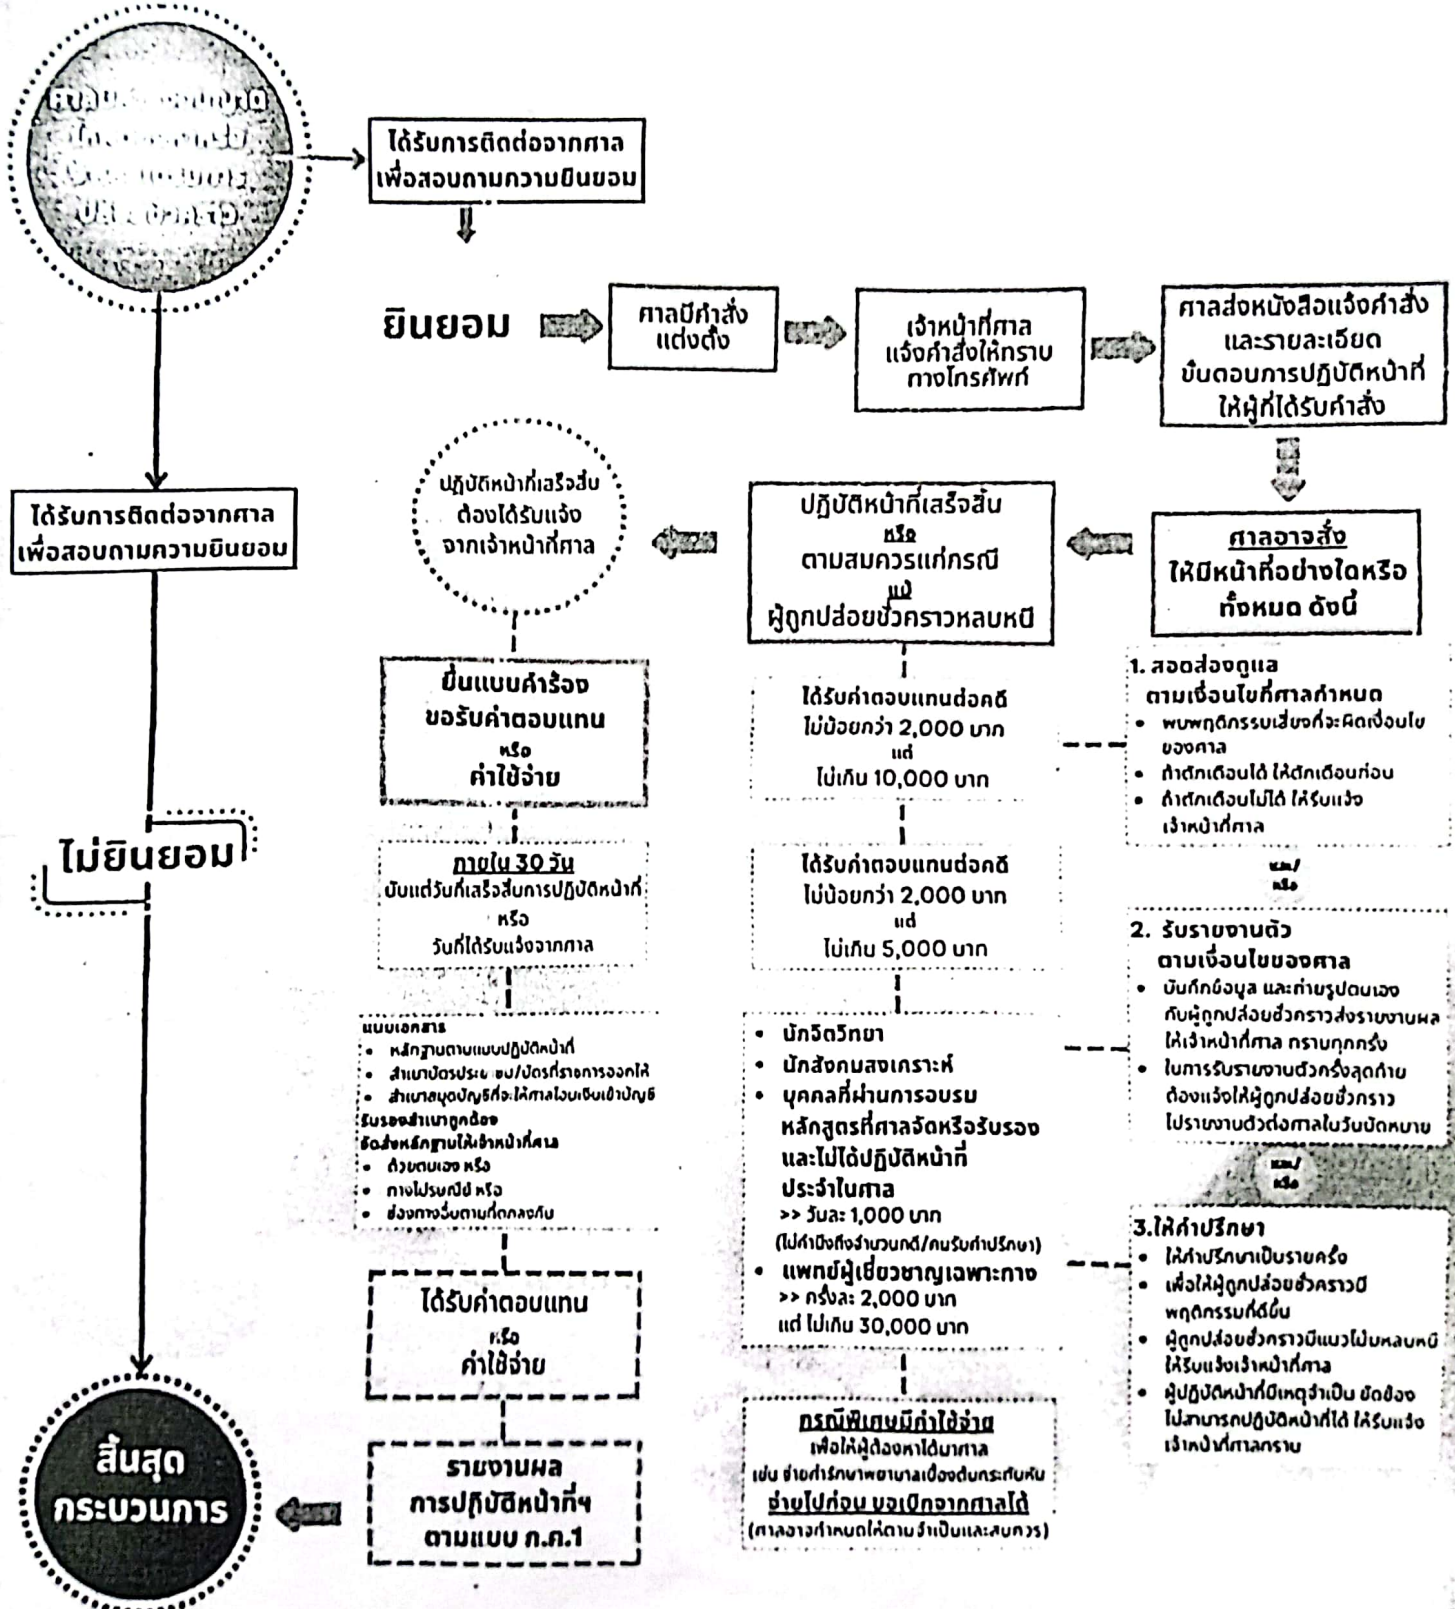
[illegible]

ได้รับการติดต่อจากศาล เพื่อสอบถามความยินยอม

ยินยอม

ศาลมีคำสั่งแต่งตั้ง

เจ้าหน้าที่ศาลแจ้งคำสั่งให้ทราบทางโทรศัพท์

ศาลส่งหนังสือแจ้งคำสั่งและรายละเอียดขั้นตอนการปฏิบัติหน้าที่ให้ผู้ที่ได้รับคำสั่ง

ได้รับการติดต่อจากศาล เพื่อสอบถามความยินยอม

ไม่ยินยอม

ปฏิบัติหน้าที่เสร็จสิ้น ต้องได้รับแจ้งจากเจ้าหน้าที่ศาล

ปฏิบัติหน้าที่เสร็จสิ้น หรือ ตามสมควรแก่กรณี แม้ ผู้ถูกปล่อยชั่วคราวหลบหนี

ศาลอาจสั่ง ให้มีหน้าที่อย่างใดหรือทั้งหมด ดังนี้

ยื่นแบบคำร้องขอรับค่าตอบแทน หรือ ค่าใช้จ่าย

ภายใน 30 วัน นับแต่วันที่เสร็จสิ้นการปฏิบัติหน้าที่ หรือ วันที่ได้รับแจ้งจากศาล

แนบเอกสาร
• หลักฐานตามแบบปฏิบัติหน้าที่
• สำเนาบัตรประจำตัว/บัตรที่ราชการออกให้
• สำเนาสมุดบัญชีที่จะให้ศาลโอนเงินเข้าบัญชี
รับรองสำเนาถูกต้อง
จัดส่งหลักฐานให้เจ้าหน้าที่ศาล
• ด้วยตนเอง หรือ
• ทางไปรษณีย์ หรือ
• ช่องทางอื่นตามที่ตกลงกัน

ได้รับค่าตอบแทน หรือ ค่าใช้จ่าย

รายงานผล การปฏิบัติหน้าที่ฯ ตามแบบ ก.ภ.1

สิ้นสุดกระบวนการ

ได้รับค่าตอบแทนต่อคดี ไม่น้อยกว่า 2,000 บาท แต่ ไม่เกิน 10,000 บาท

ได้รับค่าตอบแทนต่อคดี ไม่น้อยกว่า 2,000 บาท แต่ ไม่เกิน 5,000 บาท

• นักจิตวิทยา
• นักสังคมสงเคราะห์
• บุคคลที่ผ่านการอบรมหลักสูตรที่ศาลจัดหรือรับรองและไม่ได้ปฏิบัติหน้าที่ประจำในศาล
>> วันละ 1,000 บาท
(ไม่คำนึงถึงจำนวนคดี/คนรับคำปรึกษา)
• แพทย์ผู้เชี่ยวชาญเฉพาะทาง
>> ครั้งละ 2,000 บาท
แต่ ไม่เกิน 30,000 บาท

กรณีพิเศษมีค่าใช้จ่าย เพื่อให้ผู้ต้องหาได้มาศาล เช่น ค่ารักษาพยาบาลเนื่องต้นกระทันหัน จ่ายไปก่อน ขอเบิกจากศาลได้ (ศาลอาจกำหนดให้ตามจำเป็นและสมควร)

1. สอดส่องดูแล ตามเงื่อนไขที่ศาลกำหนด
• พบพฤติกรรมเสี่ยงที่จะผิดเงื่อนไขของศาล
• ถ้าตักเตือนได้ ให้ตักเตือนก่อน
• ถ้าตักเตือนไม่ได้ ให้รีบแจ้งเจ้าหน้าที่ศาล

และ/หรือ

2. รับรายงานตัว ตามเงื่อนไขของศาล
• บันทึกข้อมูล และถ่ายรูปตนเองกับผู้ถูกปล่อยชั่วคราวส่งรายงานผลให้เจ้าหน้าที่ศาล ทราบทุกครั้ง
• ในการรับรายงานตัวครั้งสุดท้ายต้องแจ้งให้ผู้ถูกปล่อยชั่วคราวไปรายงานตัวต่อศาลในวันนัดหมาย

และ/หรือ

3.ให้คำปรึกษา
• ให้คำปรึกษาเป็นรายครั้ง
• เพื่อให้ผู้ถูกปล่อยชั่วคราวมีพฤติกรรมที่ดีขึ้น
• ผู้ถูกปล่อยชั่วคราวมีแนวโน้มหลบหนี ให้รีบแจ้งเจ้าหน้าที่ศาล
• ผู้ปฏิบัติหน้าที่มีเหตุจำเป็น ขัดข้องไม่สามารถปฏิบัติหน้าที่ได้ ให้รีบแจ้งเจ้าหน้าที่ศาลทราบ